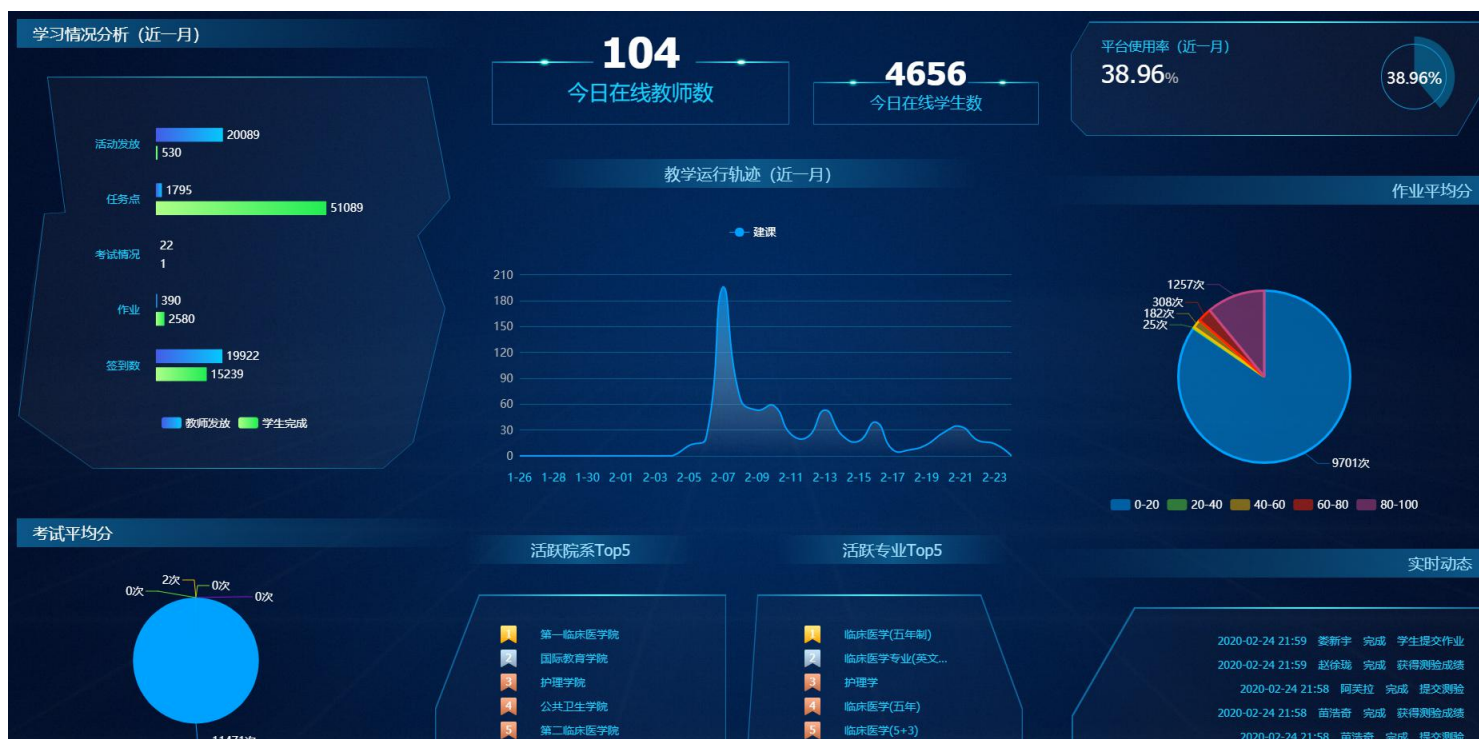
学习情况分析（近一月）

活动发放
20089
530
任务点
1795
51089
考试情况
22
1
作业
390
2580
签到数
19922
15239
教师发放 学生完成

104
今日在线教师数

4656
今日在线学生数

平台使用率（近一月）
38.96%
38.96%

教学运行轨迹（近一月）
建课
210
180
150
120
90
60
30
0
1-26 1-28 1-30 2-01 2-03 2-05 2-07 2-09 2-11 2-13 2-15 2-17 2-19 2-21 2-23

作业平均分
1257次
308次
182次
25次
9701次
0-20 20-40 40-60 60-80 80-100

考试平均分
2次
0次
0次
0次
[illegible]

活跃院系Top5
1 第一临床医学院
2 国际教育学院
3 护理学院
4 公共卫生学院
5 第二临床医学院

活跃专业Top5
1 临床医学(五年制)
2 临床医学专业(英文...
3 护理学
4 临床医学(五年)
5 临床医学(5+3)

实时动态
2020-02-24 21:59 娄新宇 完成 学生提交作业
2020-02-24 21:59 赵徐珑 完成 获得测验成绩
2020-02-24 21:58 阿芙拉 完成 提交测验
2020-02-24 21:58 苗浩奇 完成 获得测验成绩
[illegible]